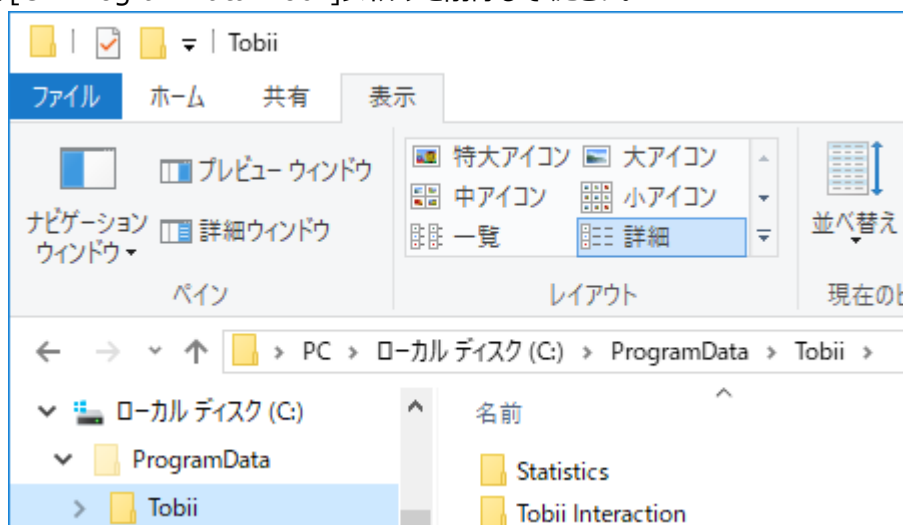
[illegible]
Tobii
ファイル ホーム 共有 表示
ナビゲーション ウィンドウ
プレビュー ウィンドウ
詳細ウィンドウ
ペイン
特大アイコン 大アイコン
中アイコン 小アイコン
一覧 詳細
レイアウト
並べ替え
現在のビ
PC > ローカル ディスク (C:) > ProgramData > Tobii >
ローカル ディスク (C:)
ProgramData
Tobii
名前
Statistics
Tobii Interaction